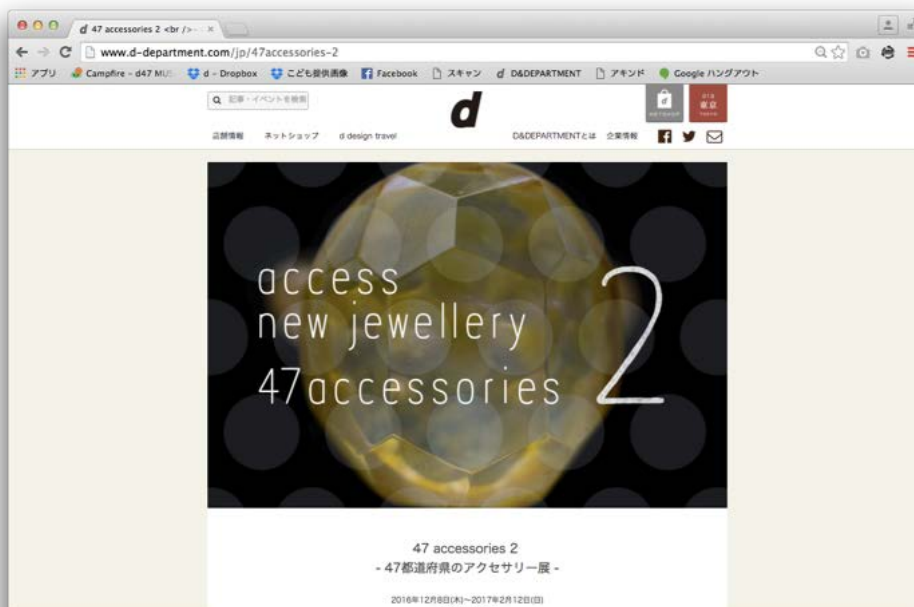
d 47 accessories 2 <br /> ×

www.d-department.com/jp/47accessories-2

アプリ Campfire - d47 MUS d - Dropbox こども提供画像 Facebook スキャン d D&DEPARTMENT アキンド Google ハングアウト

記事・イベントを検索

d

NETSHOP

東京

店舗情報 ネットショップ d design travel D&DEPARTMENTとは 企業情報

access
new jewellery
47accessories
2

47 accessories 2
- 47都道府県のアクセサリー展 -

2016年12月8日(木)~2017年2月12日(日)